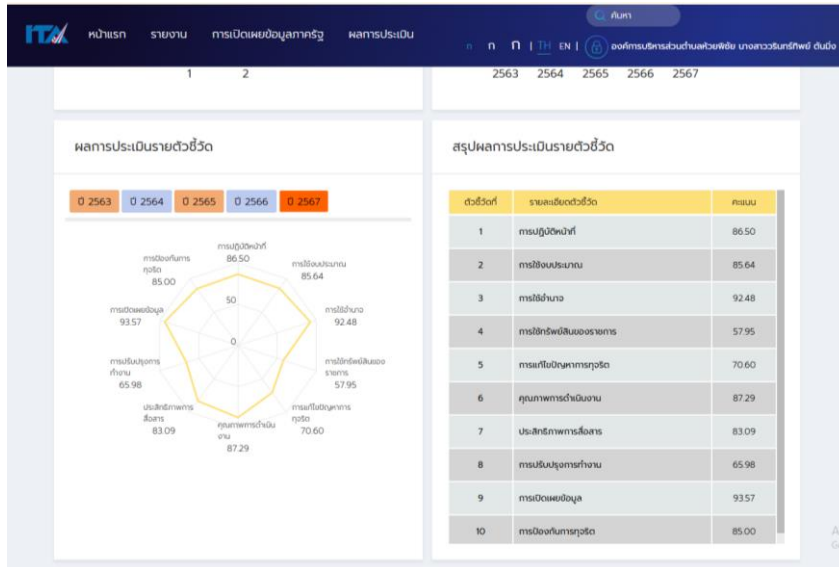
ITA หน้าแรก รายงาน การเปิดเผยข้อมูลภาครัฐ ผลการประเมิน

ค้นหา

n n n | TH EN | องค์การบริหารส่วนตำบลห้วยพิชัย นางสาววรินทร์ทิพย์ ต้นบัง

1 2

2563 2564 2565 2566 2567

ผลการประเมินรายตัวชี้วัด

0 2563 0 2564 0 2565 0 2566 0 2567

การปฏิบัติหน้าที่ 86.50
การใช้งบประมาณ 85.64
การใช้อำนาจ 92.48
การใช้ทรัพย์สินของราชการ 57.95
การแก้ไขปัญหาการทุจริต 70.60
คุณภาพการดำเนินงาน 87.29
ประสิทธิภาพการสื่อสาร 83.09
การปรับปรุงการทำงาน 65.98
การเปิดเผยข้อมูล 93.57
การป้องกันการทุจริต 85.00
50
0

สรุปผลการประเมินรายตัวชี้วัด

| ตัวชี้วัดที่ | รายละเอียดตัวชี้วัด | คะแนน |
|---|---|---|
| 1 | การปฏิบัติหน้าที่ | 86.50 |
| 2 | การใช้งบประมาณ | 85.64 |
| 3 | การใช้อำนาจ | 92.48 |
| 4 | การใช้ทรัพย์สินของราชการ | 57.95 |
| 5 | การแก้ไขปัญหาการทุจริต | 70.60 |
| 6 | คุณภาพการดำเนินงาน | 87.29 |
| 7 | ประสิทธิภาพการสื่อสาร | 83.09 |
| 8 | การปรับปรุงการทำงาน | 65.98 |
| 9 | การเปิดเผยข้อมูล | 93.57 |
| 10 | การป้องกันการทุจริต | 85.00 |